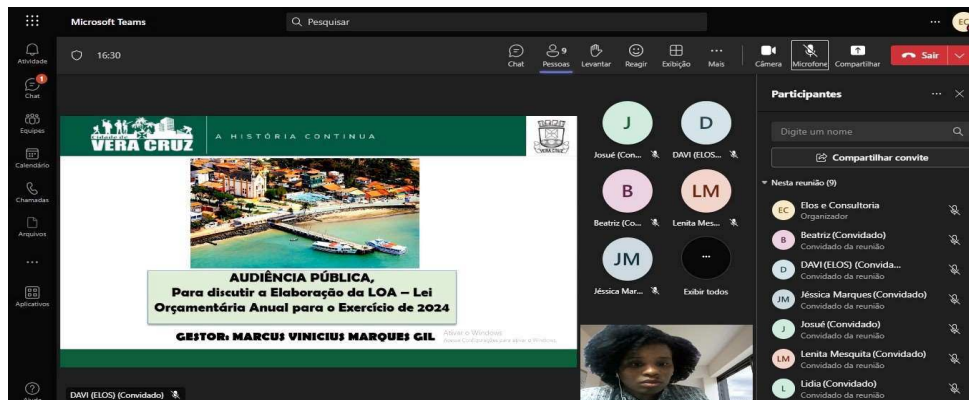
Microsoft Teams
Pesquisar
...
EC
Atividade
Chat
Equipes
Calendário
Chamadas
Arquivos
...
Aplicativos
Ajuda
16:30
Chat
9
Pessoas
Levantar
Reagir
Exibição
Mais
Câmera
Microfone
Compartilhar
Sair

VERA CRUZ
A HISTÓRIA CONTINUA

AUDIÊNCIA PÚBLICA,
Para discutir a Elaboração da LOA – Lei Orçamentária Anual para o Exercício de 2024

GESTOR: MARCUS VINICIUS MARQUES GIL

Ativar o Windows
Acesse Configurações para ativar o Windows.

J
Josué (Con...
D
DAVI (ELOS...
B
Beatriz (Co...
LM
Lenita Mes...
JM
Jéssica Mar...
...
Exibir todos

DAVI (ELOS) (Convidado)

Participantes
Digite um nome
Compartilhar convite
Nesta reunião (9)
EC
Elos e Consultoria
Organizador
B
Beatriz (Convidado)
Convidado da reunião
D
DAVI (ELOS) (Convida...
Convidado da reunião
JM
Jéssica Marques (Convidado)
Convidado da reunião
J
Josué (Convidado)
Convidado da reunião
LM
Lenita Mesquita (Convidado)
Convidado da reunião
L
Lidia (Convidado)
Convidado da reunião